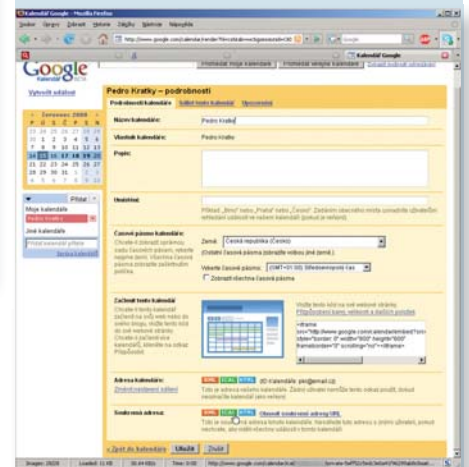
Kalendář Google - Mozilla Firefox

Soubor Úpravy Zobrazit Historie Záložky Nástroje Nápověda

http://www.google.com/calendar/render?tab=mc

Kalendář Google

Google Kalendář BETA

Vytvořit událost

Červenec 2008

Moje kalendáře

Pedro Kratky

Jiné kalendáře

Přidat

Pedro Kratky – podrobnosti

Podrobnosti kalendáře | Sdílet tento kalendář | Upozornění

Název kalendáře: Pedro Kratky

Vlastník kalendáře: Pedro Kratky

Popis:

Umístění:

Příklad: „Brno" nebo „Praha" nebo „Česko". Zadáním obecného místa usnadníte uživatelům nalezení událostí ve vašem kalendáři (pokud je veřejný).

Časové pásmo kalendáře:

Chcete-li zobrazit správnou zemi (časová pásma), vyberte nejprve zemi. Vybrané časové pásmo se použije jako výchozí.

Země: Česká republika (Česko)

(Ostatní časová pásma zobrazíte výběrem jiné země.)

Vyberte časové pásmo: (GMT+01:00) Středoevropský čas

Zobrazit všechna časová pásma

Začlenit tento kalendář

Chcete-li tento kalendář začlenit na svůj web nebo do svého blogu, vložte tento kód do své webové stránky. Chcete-li začlenit více kalendářů, klikněte na odkaz Přizpůsobit.

Vložte tento kód na své webové stránky.
Přizpůsobení barev, velikosti a dalších položek

<iframe src="http://www.google.com/calendar/embed?src=... style="border: 0" width="800" height="600" frameborder="0" scrolling="no"></iframe>

Adresa kalendáře:
Změnit nastavení sdílení

XML ICAL HTML (ID kalendáře: pkr@email.cz)

Toto je adresa vašeho kalendáře. Zatím ji nebude moci použít nikdo jiný, pokud kalendář nezveřejníte.

Soukromá adresa:

XML ICAL HTML Obnovit soukromé adresy URL

Toto je soukromá adresa tohoto kalendáře. Nesdílejte tuto adresu s jinými uživateli, pokud nechcete, aby mohli vidět všechny události v tomto kalendáři.

« Zpět do kalendáře Uložit Zrušit

Hotovo